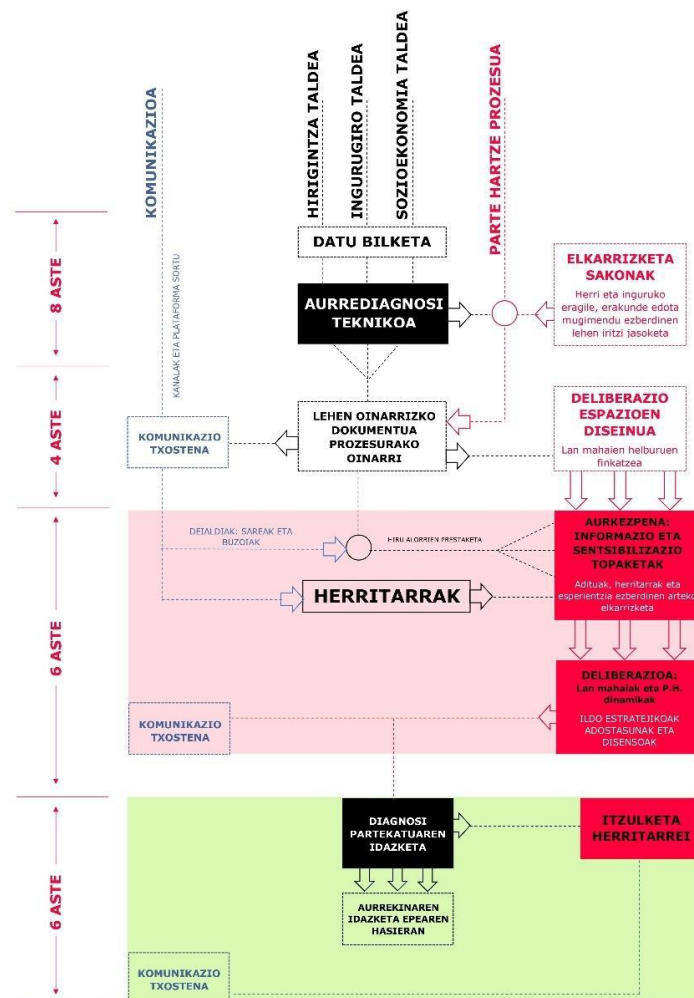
HIRIGINTZA TALDEA
INGURUGIRO TALDEA
SOZIOEKONOMIA TALDEA
PARTE HARTZE PROZESUA
KOMUNIKAZIOA

8 ASTE

DATU BILKETA

AURREDIAGNOSI TEKNIKOA

ELKARRIZKETA SAKONAK
Herri eta inguruko eragile, erakunde edota mugimendu ezberdinen lehen iritzi jasoketa

KANALAK ETA PLATAFORMA SORTU

4 ASTE

KOMUNIKAZIO TXOSTENA

LEHEN OINARRIZKO DOKUMENTUA PROZESURAKO OINARRI

DELIBERAZIO ESPAZIOEN DISEINUA
Lan mahaien helburuen finkatzea

6 ASTE

DEIALDIAK: SAREAK ETA BUZOIAK

HIRU ALORREN PRESTAKETA

AURKEZPENA: INFORMAZIO ETA SENTSIBILIZAZIO TOPAKETAK
Adituak, herritarrak eta esperientzia ezberdinen arteko elkarrizketa

HERRITARRAK

DELIBERAZIOA:
Lan mahaiak eta P.H. dinamikak
ILDO ESTRATEJIKOAK ADOSTASUNAK ETA DISENSOAK

KOMUNIKAZIO TXOSTENA

6 ASTE

DIAGNOSI PARTEKATUAREN IDAZKETA

ITZULKETA HERRITARREI

AURREKINAREN IDAZKETA EPEAREN HASIERAN

KOMUNIKAZIO TXOSTENA